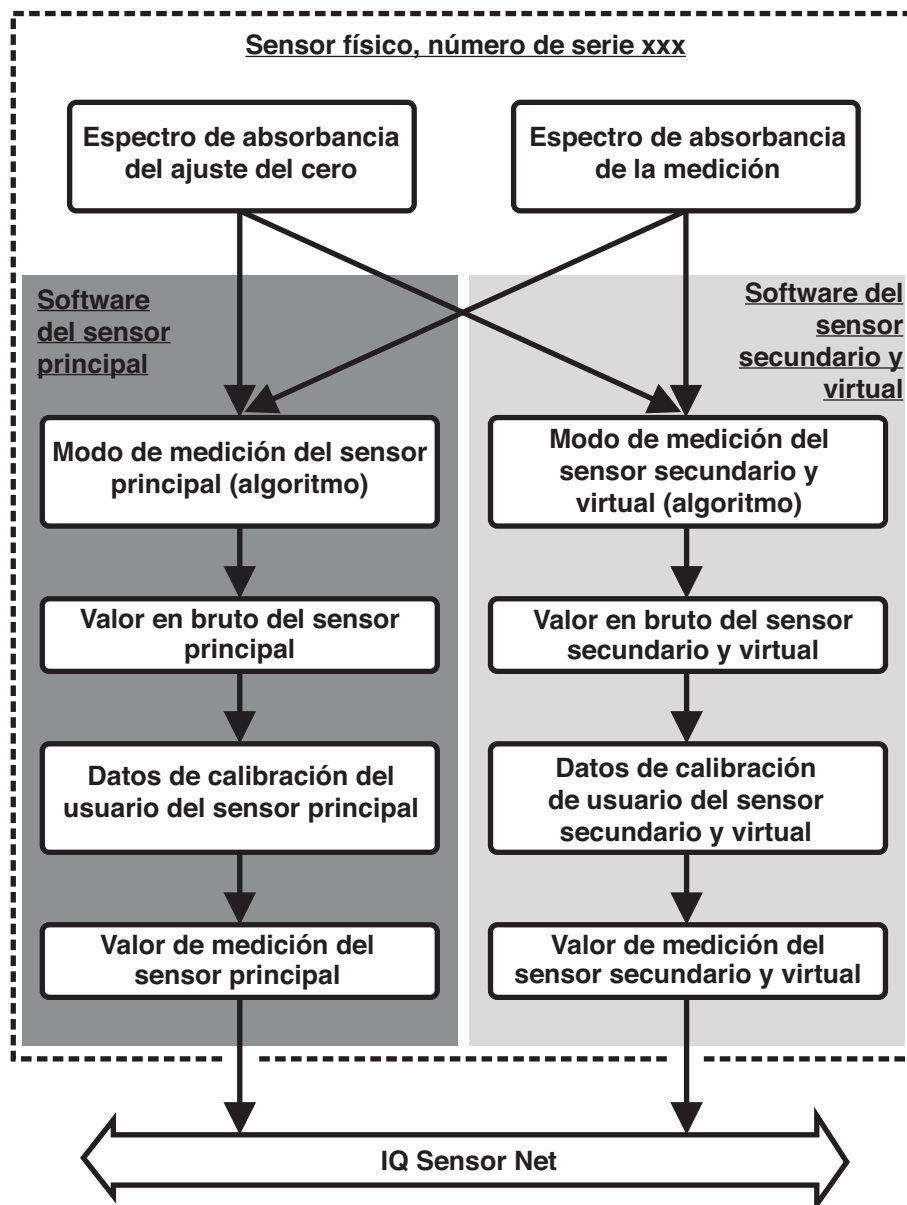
Sensor físico, número de serie xxx

Espectro de absorbancia del ajuste del cero

Espectro de absorbancia de la medición

Software del sensor principal

Software del sensor secundario y virtual

Modo de medición del sensor principal (algoritmo)

Modo de medición del sensor secundario y virtual (algoritmo)

Valor en bruto del sensor principal

Valor en bruto del sensor secundario y virtual

Datos de calibración del usuario del sensor principal

Datos de calibración de usuario del sensor secundario y virtual

Valor de medición del sensor principal

Valor de medición del sensor secundario y virtual

IQ Sensor Net